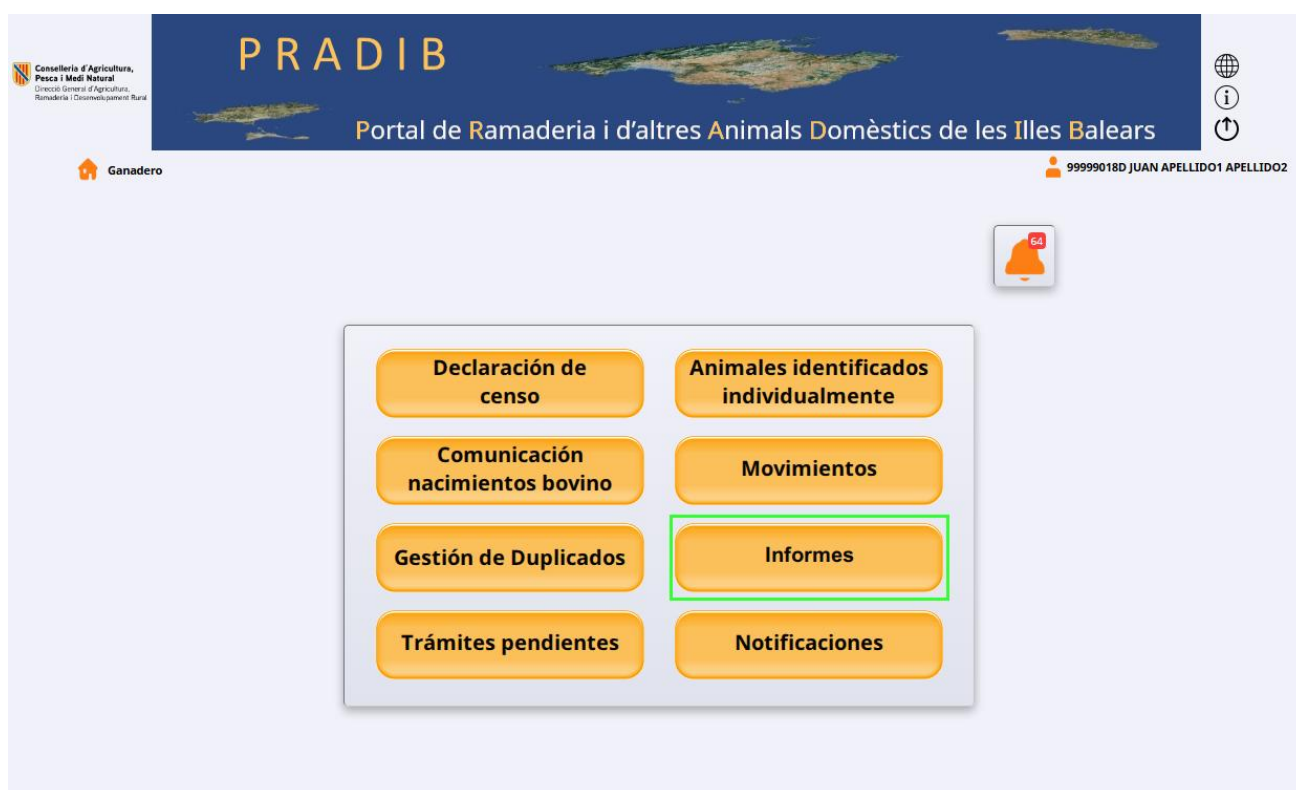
Conselleria d'Agricultura, Pesca i Medi Natural
Direcció General d'Agricultura, Ramaderia i Desenvolupament Rural

PRADIB

Portal de Ramaderia i d'altres Animals Domèstics de les Illes Balears

Ganadero

99999018D JUAN APELLIDO1 APELLIDO2

64

Declaración de censo

Animales identificados individualmente

Comunicación nacimientos bovino

Movimientos

Gestión de Duplicados

Informes

Trámites pendientes

Notificaciones